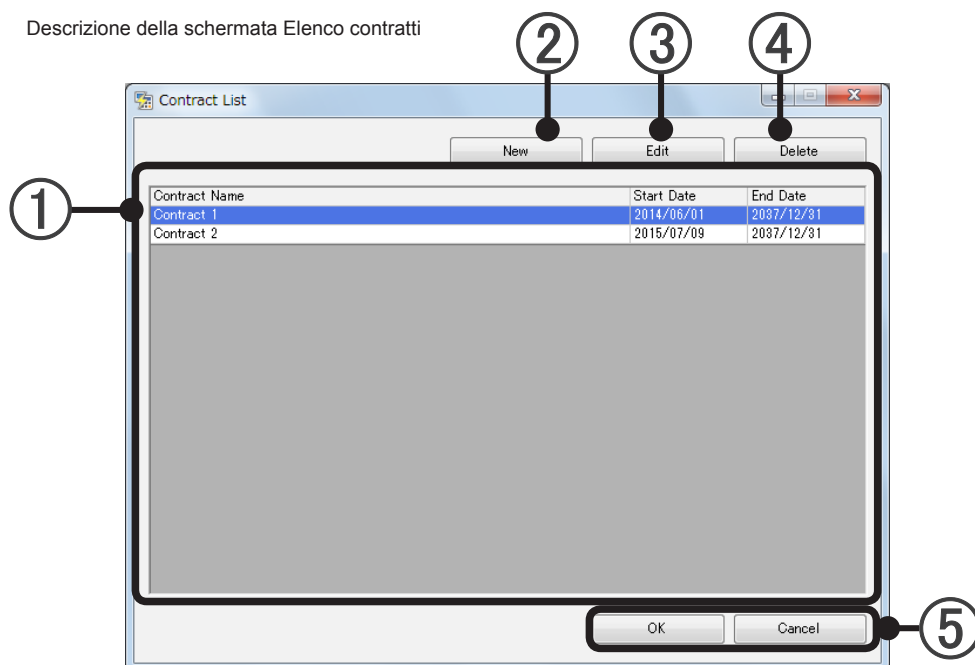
Descrizione della schermata Elenco contratti

②
③
④

Contract List

New
Edit
Delete

①

| Contract Name | Start Date | End Date |
|---|---|---|
| Contract 1 | 2014/06/01 | 2037/12/31 |
| Contract 2 | 2015/07/09 | 2037/12/31 |

OK
Cancel

⑤